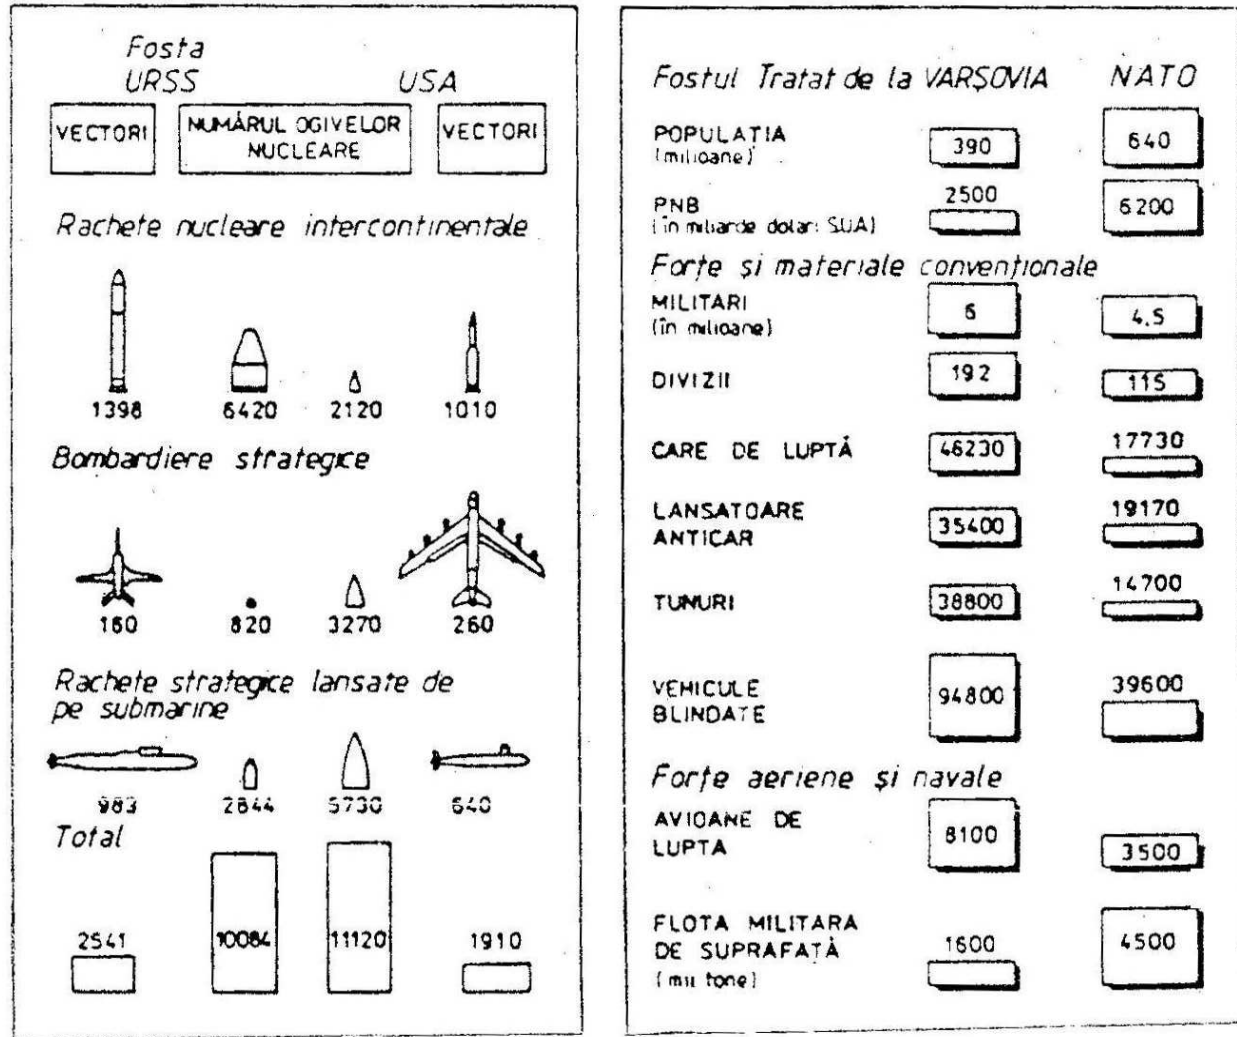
Fosta URSS

USA

VECTORI

NUMĂRUL OGIVELOR NUCLEARE

VECTORI

Rachete nucleare intercontinentale

1398 6420 2120 1010

Bombardiere strategice

160 820 3270 260

Rachete strategice lansate de pe submarine

983 2844 5730 640

Total

2541 10084 11120 1910

Fostul Tratat de la VARŞOVIA NATO

POPULATIA (milioane) 390 640

PNB (în miliarde dolari SUA) 2500 6200

Forțe și materiale convenționale

MILITARI (în milioane) 6 4,5

DIVIZII 192 115

CARE DE LUPTĂ 46230 17730

LANSATOARE ANTICAR 35400 19170

TUNURI 38800 14700

VEHICULE BLINDATE 94800 39600

Forțe aeriene și navale

AVIOANE DE LUPTA 8100 3500

FLOTA MILITARA DE SUPRAFAȚĂ (mii tone) 1600 4500